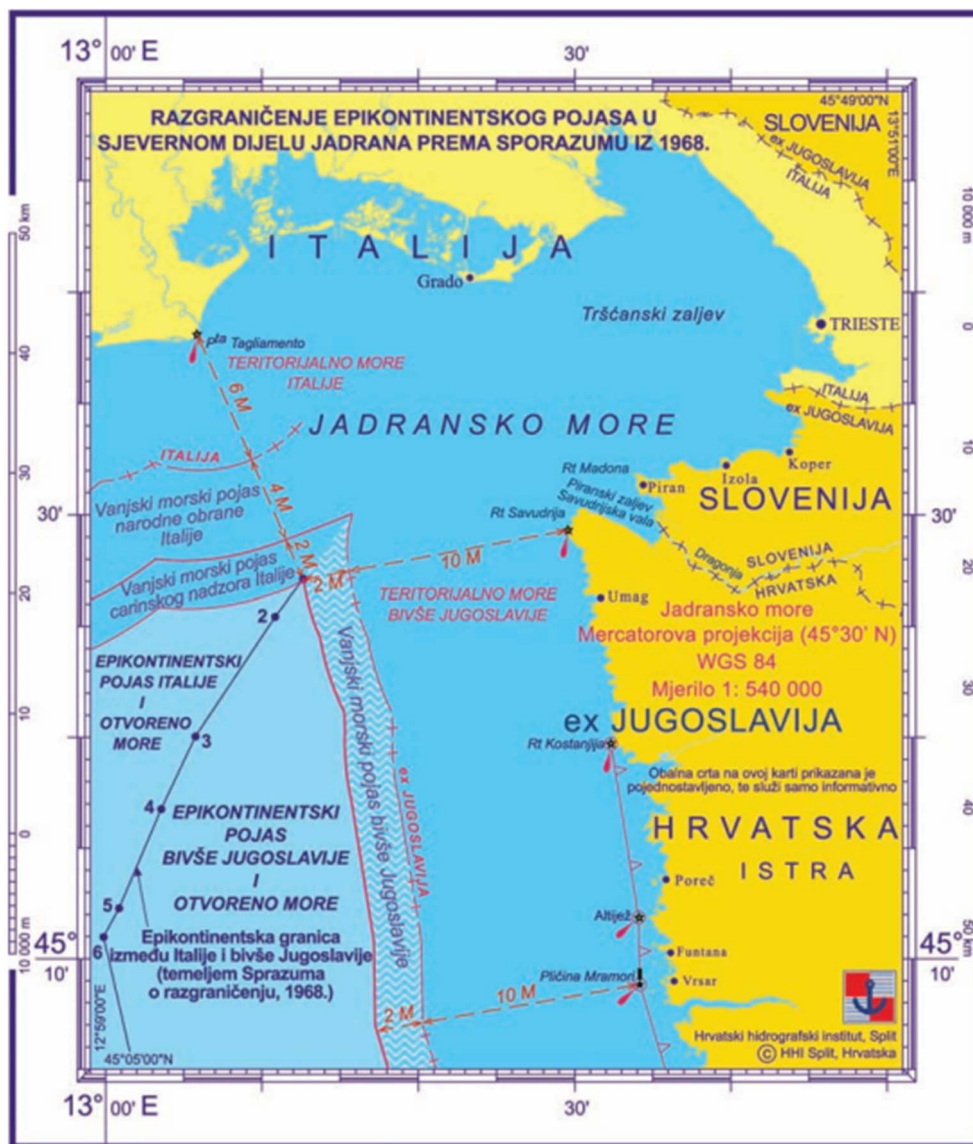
13° 00' E

30'

RAZGRANIČENJE EPIKONTINENTSKOG POJASA U SJEVERNOM DIJELU JADRANA PREMA SPORAZUMU IZ 1968.

45°49'00"N

13°51'00"E

SLOVENIJA

ex JUGOSLAVIJA

ITALIJA

I T A L I J A

Grado

Tršćanski zaljev

TRIESTE

P^ta Tagliamento

TERITORIJALNO MORE ITALIJE

6 M

ITALIJA

ex JUGOSLAVIJA

J A D R A N S K O   M O R E

ITALIJA

4 M

Vanjski morski pojas narodne obrane Italije

2 M

Vanjski morski pojas carinskog nadzora Italije

2 M

Rt Madona

Piran

Izola

Koper

Piranski zaljev

Savudrijska vala

SLOVENIJA

Rt Savudrija

10 M

Dragonja

SLOVENIJA

HRVATSKA

TERITORIJALNO MORE BIVŠE JUGOSLAVIJE

Umag

Jadransko more

Mercatorova projekcija (45°30' N)

WGS 84

Mjerilo 1: 540 000

2

EPIKONTINENTSKI POJAS ITALIJE I OTVORENO MORE

3

Vanjski morski pojas bivše Jugoslavije

ex JUGOSLAVIJA

ex JUGOSLAVIJA

Rt Kostanjija

Obalna crta na ovoj karti prikazana je pojednostavljeno, te služi samo informativno

4

EPIKONTINENTSKI POJAS BIVŠE JUGOSLAVIJE I OTVORENO MORE

H R V A T S K A

I S T R A

Poreč

5

6

Epikontinentska granica između Italije i bivše Jugoslavije (temeljem Sprazuma o razgraničenju, 1968.)

Altiješ

Funtana

Vrsar

Plićina Mramori

10 M

2 M

12°59'00"E

45°05'00"N

45°

10'

45°

10'

Hrvatski hidrografski institut, Split

© HHI Split, Hrvatska

13° 00' E

30'

50 km

40

30

30'

20

10

0

10 000 m

10 000 m

0

10

20

30

40

50 km